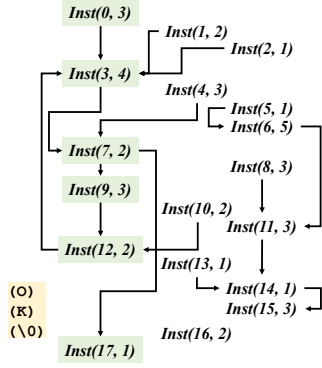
Inst(0, 3)

Inst(1, 2)

Inst(2, 1)

Inst(3, 4)

Inst(4, 3)

Inst(5, 1)

Inst(6, 5)

Inst(7, 2)

Inst(9, 3)

Inst(8, 3)

Inst(10, 2)

Inst(11, 3)

Inst(12, 2)

Inst(13, 1)

Inst(14, 1)

Inst(15, 3)

(O)
(K)
(\0)

Inst(16, 2)

Inst(17, 1)